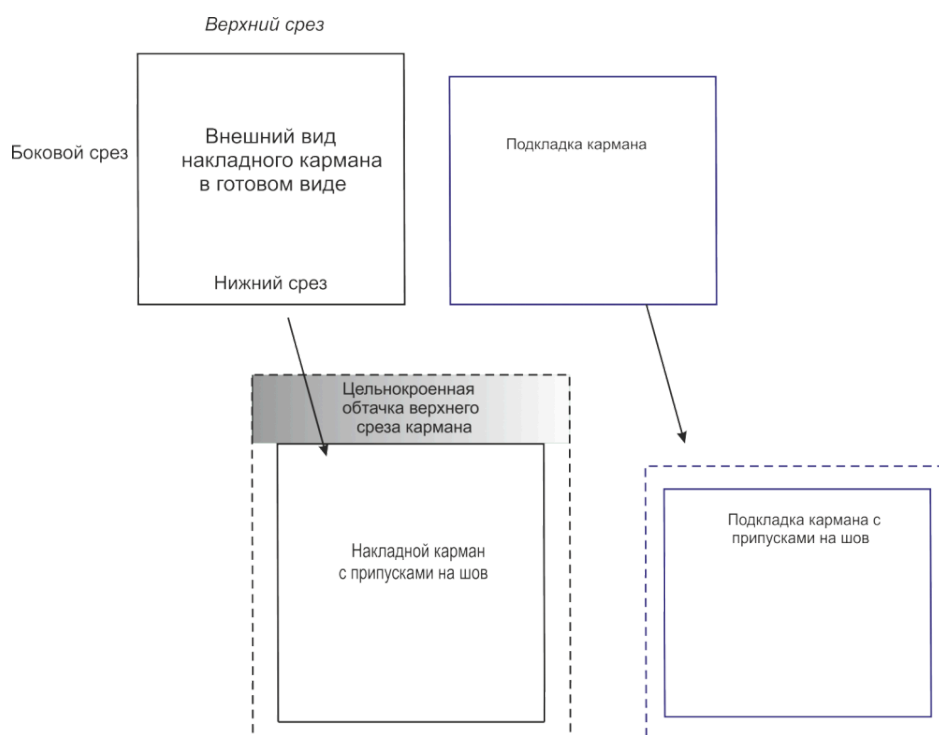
Верхний срез

Боковой срез

Внешний вид накладного кармана в готовом виде

Нижний срез

Подкладка кармана

Цельнокроенная обтачка верхнего среза кармана

Накладной карман с припусками на шов

Подкладка кармана с припусками на шов